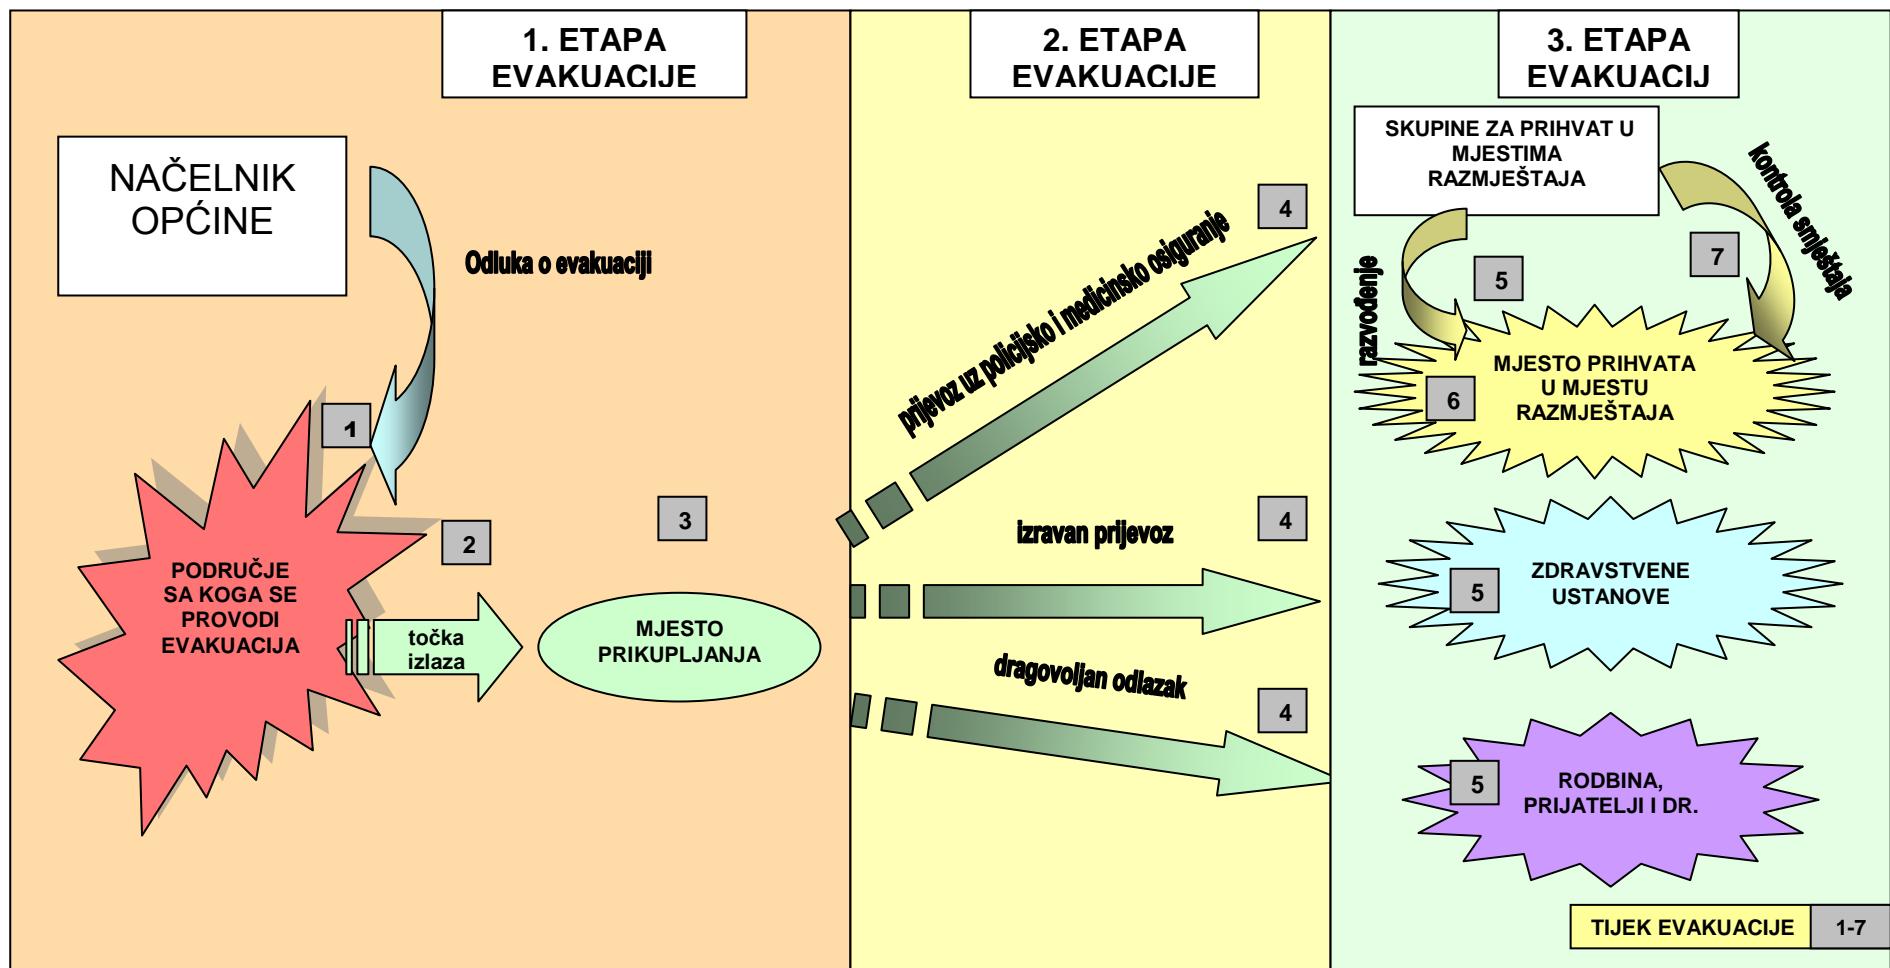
1. ETAPA EVAKUACIJE

2. ETAPA EVAKUACIJE

3. ETAPA EVAKUACIJ

NAČELNIK OPĆINE

Odluka o evakuaciji

1

PODRUČJE SA KOGA SE PROVODI EVAKUACIJA

2

točka izlaza

3

MJESTO PRIKUPLJANJA

prijevoz uz policijsko i medicinsko osiguranje

4

izravan prijevoz

4

dragovoljan odlazak

4

SKUPINE ZA PRIHVAT U MJESTIMA RAZMJEŠTAJA

kontrola smještaja

7

razvođenje

5

6

MJESTO PRIHVATA U MJESTU RAZMJEŠTAJA

5

ZDRAVSTVENE USTANOVE

5

RODBINA, PRIJATELJI I DR.

TIJEK EVAKUACIJE

1-7